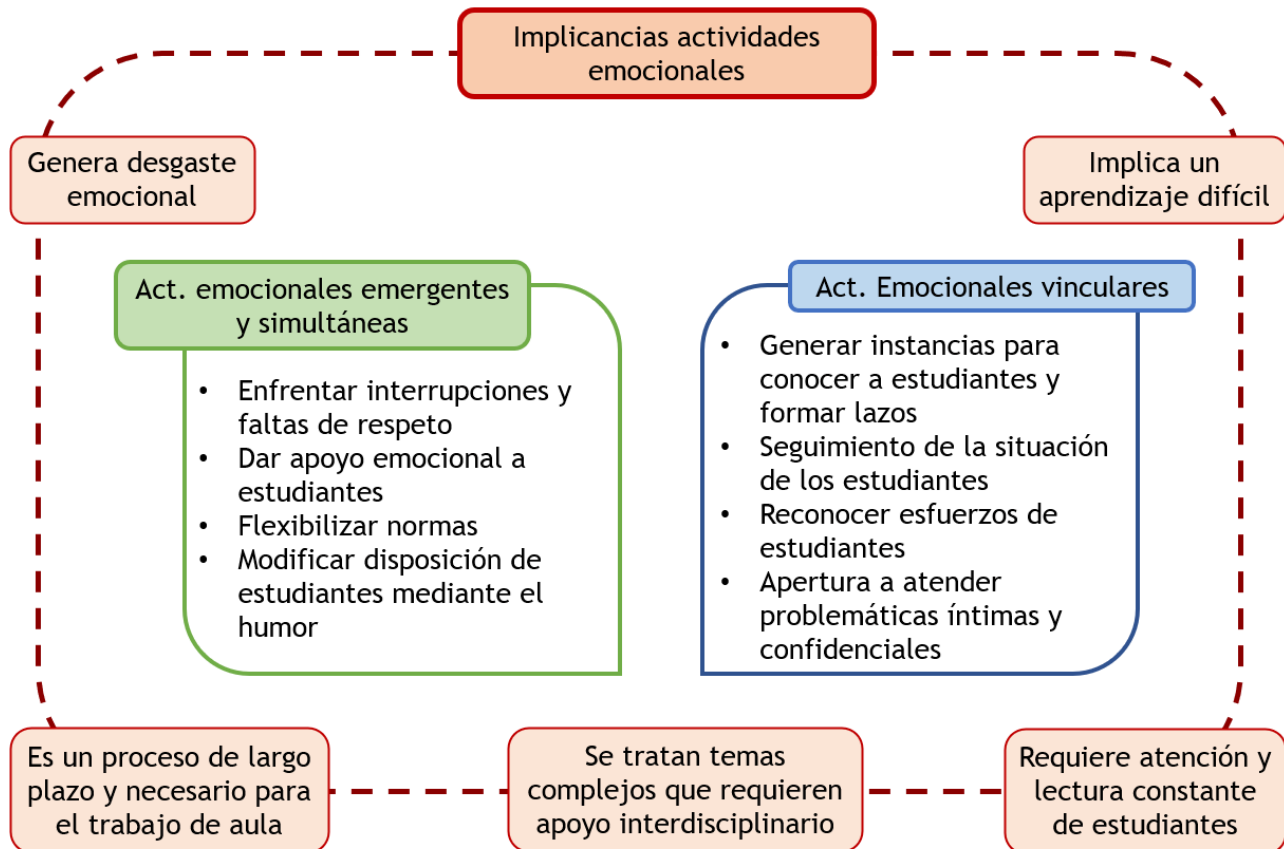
Implicancias actividades emocionales

Genera desgaste emocional

Implica un aprendizaje difícil

Act. emocionales emergentes y simultáneas

- Enfrentar interrupciones y faltas de respeto
- Dar apoyo emocional a estudiantes
- Flexibilizar normas
- Modificar disposición de estudiantes mediante el humor

Act. Emocionales vinculares

- Generar instancias para conocer a estudiantes y formar lazos
- Seguimiento de la situación de los estudiantes
- Reconocer esfuerzos de estudiantes
- Apertura a atender problemáticas íntimas y confidenciales

Es un proceso de largo plazo y necesario para el trabajo de aula

Se tratan temas complejos que requieren apoyo interdisciplinario

Requiere atención y lectura constante de estudiantes